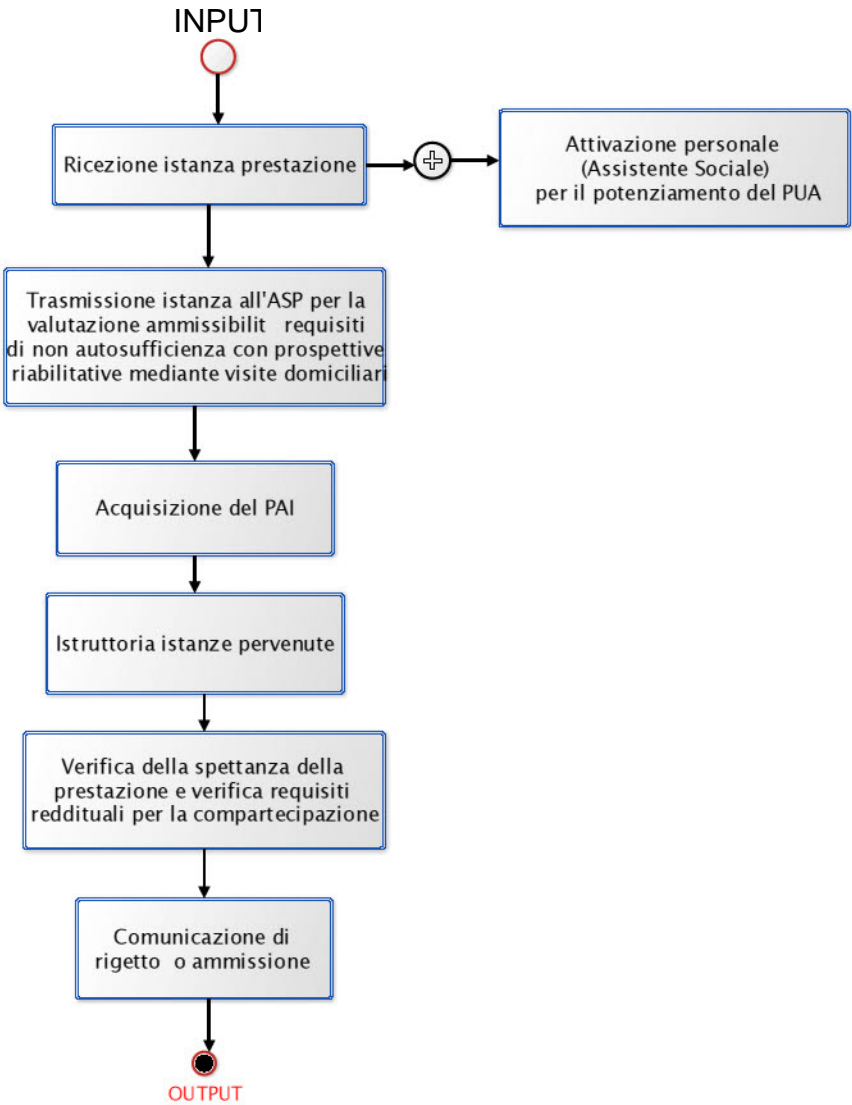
INPUT

Ricezione istanza prestazione

Attivazione personale (Assistente Sociale) per il potenziamento del PUA

Trasmissione istanza all'ASP per la valutazione ammissibilit requisiti di non autosufficienza con prospettive riabilitative mediante visite domiciliari

Acquisizione del PAI

Istruttoria istanze pervenute

Verifica della spettanza della prestazione e verifica requisiti reddituali per la compartecipazione

Comunicazione di rigetto o ammissione

OUTPUT